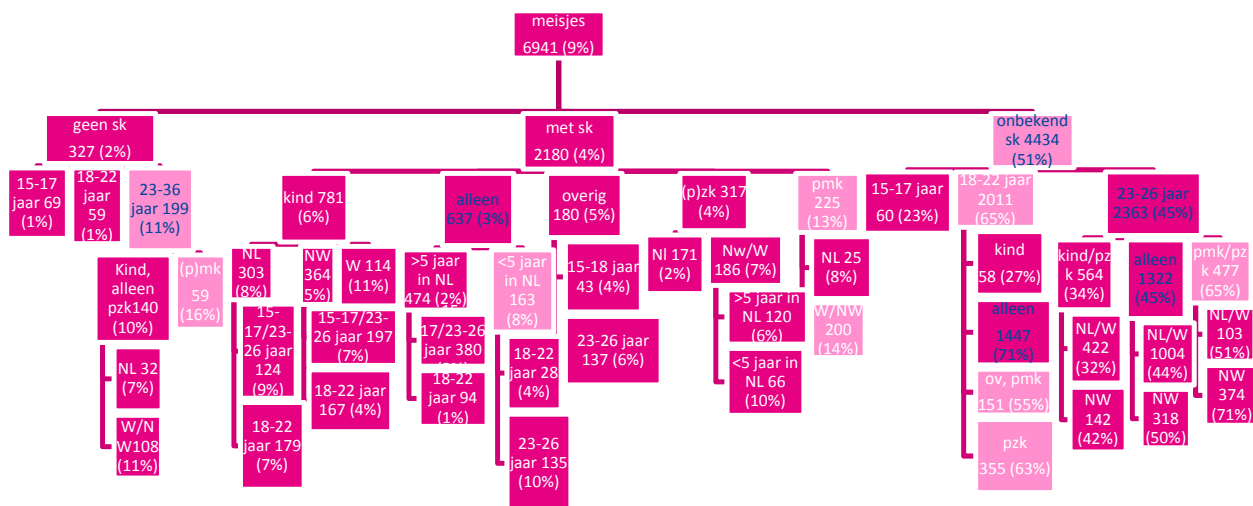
meisjes
6941 (9%)

geen sk
327 (2%)

15-17 jaar 69 (1%)

18-22 jaar 59 (1%)

23-36 jaar 199 (11%)

Kind, alleen pzk140 (10%)

(p)mk 59 (16%)

NL 32 (7%)

W/NW108 (11%)

met sk
2180 (4%)

kind 781 (6%)

NL 303 (8%)

NW 364 (5%)

W 114 (11%)

15-17/23-26 jaar 124 (9%)

18-22 jaar 179 (7%)

15-17/23-26 jaar 197 (7%)

18-22 jaar 167 (4%)

alleen 637 (3%)

>5 jaar in NL 474 (2%)

<5 jaar in NL 163 (8%)

17/23-26 jaar 380 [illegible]

18-22 jaar 94 (1%)

18-22 jaar 28 (4%)

23-26 jaar 135 (10%)

overig 180 (5%)

15-18 jaar 43 (4%)

23-26 jaar 137 (6%)

(p)zk 317 (4%)

Nl 171 (2%)

Nw/W 186 (7%)

>5 jaar in NL 120 (6%)

<5 jaar in NL 66 (10%)

pmk 225 (13%)

NL 25 (8%)

W/NW 200 (14%)

onbekend sk 4434 (51%)

15-17 jaar 60 (23%)

18-22 jaar 2011 (65%)

kind 58 (27%)

alleen 1447 (71%)

ov, pmk 151 (55%)

pzk 355 (63%)

23-26 jaar 2363 (45%)

kind/pzk 564 (34%)

NL/W 422 (32%)

NW 142 (42%)

alleen 1322 (45%)

NL/W 1004 (44%)

NW 318 (50%)

pmk/pzk 477 (65%)

NL/W 103 (51%)

NW 374 (71%)